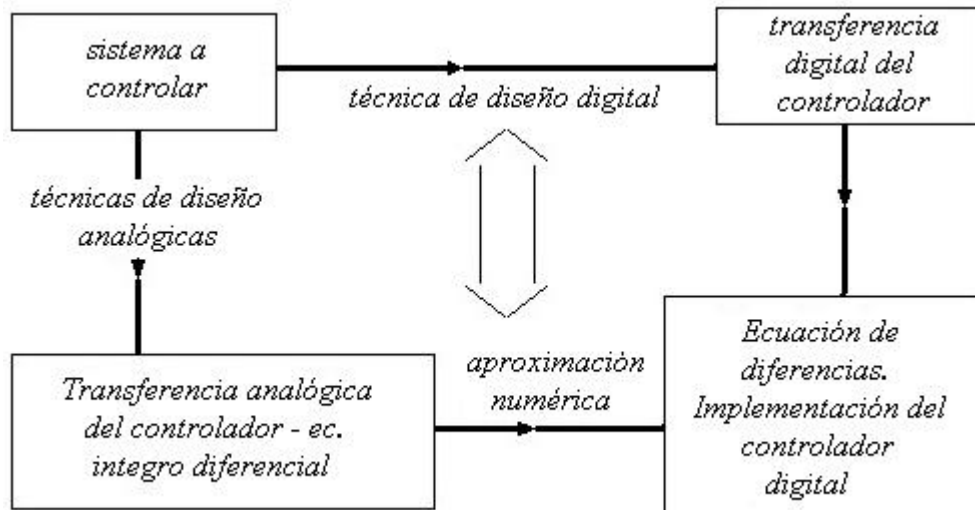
sistema a controlar

técnica de diseño digital

transferencia digital del controlador

técnicas de diseño analógicas

Transferencia analógica del controlador - ec. integro diferencial

aproximación numérica

Ecuación de diferencias. Implementación del controlador digital